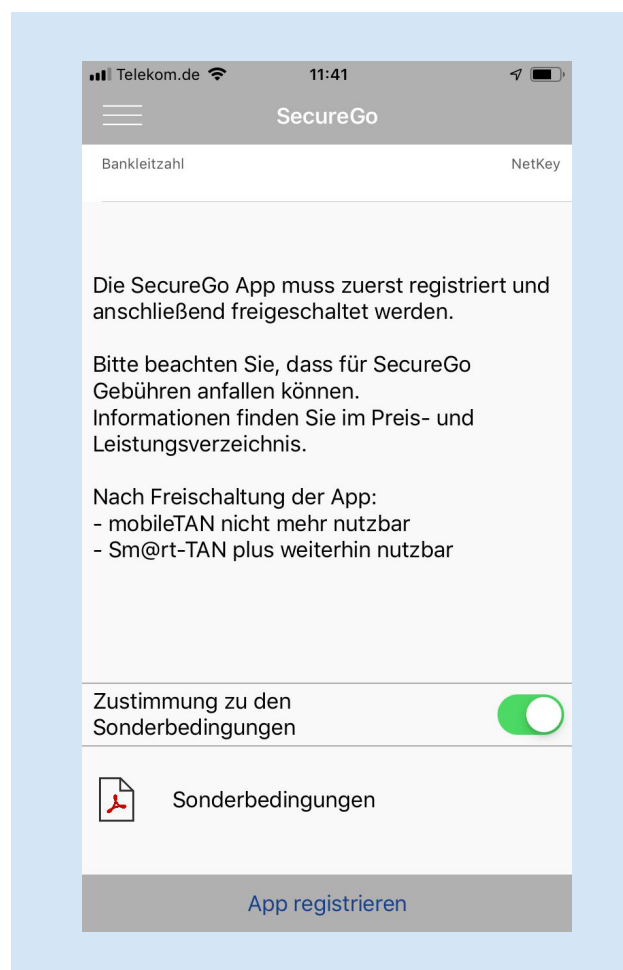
Telekom.de 11:41

SecureGo

Bankleitzahl NetKey

Die SecureGo App muss zuerst registriert und anschließend freigeschaltet werden.

Bitte beachten Sie, dass für SecureGo Gebühren anfallen können.
Informationen finden Sie im Preis- und Leistungsverzeichnis.

Nach Freischaltung der App:
- mobileTAN nicht mehr nutzbar
- Sm@rt-TAN plus weiterhin nutzbar

Zustimmung zu den Sonderbedingungen

Sonderbedingungen

App registrieren